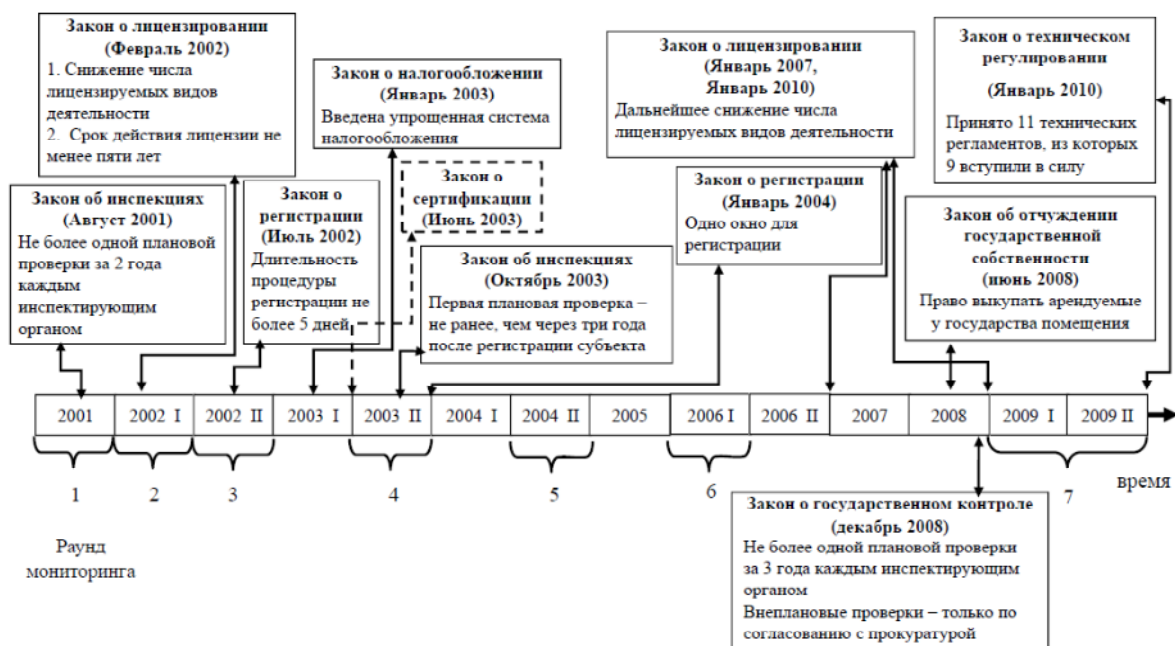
Закон о лицензировании
(Февраль 2002)
1. Снижение числа лицензируемых видов деятельности
2. Срок действия лицензии не менее пяти лет

Закон о налогообложении
(Январь 2003)
Введена упрощенная система налогообложения

Закон о лицензировании
(Январь 2007, Январь 2010)
Дальнейшее снижение числа лицензируемых видов деятельности

Закон о техническом регулировании
(Январь 2010)
Принято 11 технических регламентов, из которых 9 вступили в силу

Закон об инспекциях
(Август 2001)
Не более одной плановой проверки за 2 года каждым инспектирующим органом

Закон о регистрации
(Июль 2002)
Длительность процедуры регистрации не более 5 дней

Закон о сертификации
(Июнь 2003)

Закон об инспекциях
(Октябрь 2003)
Первая плановая проверка – не ранее, чем через три года после регистрации субъекта

Закон о регистрации
(Январь 2004)
Одно окно для регистрации

Закон об отчуждении государственной собственности
(июнь 2008)
Право выкупать арендуемые у государства помещения

| 2001 | 2002 I | 2002 II | 2003 I | 2003 II | 2004 I | 2004 II | 2005 | 2006 I | 2006 II | 2007 | 2008 | 2009 I | 2009 II |
|---|---|---|---|---|---|---|---|---|---|---|---|---|---|

1 2 3 4 5 6 7

время

Раунд мониторинга

Закон о государственном контроле
(декабрь 2008)
Не более одной плановой проверки за 3 года каждым инспектирующим органом
Внеплановые проверки – только по согласованию с прокуратурой